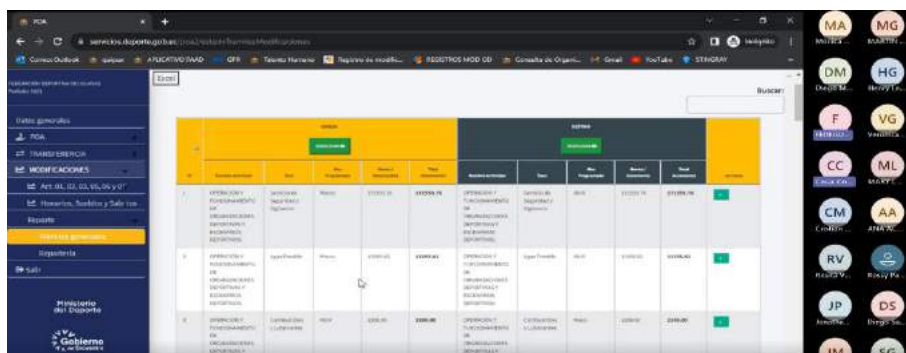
POA
servicios.deporte.gob.ec
Correo Outlook | quipux | APLICATIVO PAAD | GPR | Talento Humano | Registro de modific... | REGISTROS MOD OD | Consulta de Organi... | Gmail | YouTube | STINGRAY
Incógnito

Datos generales
POA
TRANSFERENCIA
MODIFICACIONES
Art. 01, 02, 03, 05, 06 y 07
Honorarios, Sueldos y Salarios
Reporte
Reporte general
Repositorio
Salir

Ministerio del Deporte
Gobierno

Excel
Buscar:

| # | Nombre actividad | Ítem | Mes Programado | Monto Inicial | Total Solicitado | Nombre actividad | Ítem | Mes Programado | Monto Inicial | Total Solicitado | Acciones |
|---|---|---|---|---|---|---|---|---|---|---|---|
| 1 | OPERACIÓN Y FUNCIONAMIENTO DE ORGANIZACIONES DEPORTIVAS Y RECREATIVAS DEPORTIVAS | Servicio de Seguridad y Vigilancia | Marzo | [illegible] | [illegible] | OPERACIÓN Y FUNCIONAMIENTO DE ORGANIZACIONES DEPORTIVAS Y RECREATIVAS DEPORTIVAS | Servicio de Seguridad y Vigilancia | Abril | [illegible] | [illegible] | |
| 2 | OPERACIÓN Y FUNCIONAMIENTO DE ORGANIZACIONES DEPORTIVAS Y RECREATIVAS DEPORTIVAS | Agua Potable | Marzo | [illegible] | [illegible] | OPERACIÓN Y FUNCIONAMIENTO DE ORGANIZACIONES DEPORTIVAS Y RECREATIVAS DEPORTIVAS | Agua Potable | Abril | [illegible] | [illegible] | |
| 3 | OPERACIÓN Y FUNCIONAMIENTO DE ORGANIZACIONES DEPORTIVAS | Combustibles y Lubricantes | Abril | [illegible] | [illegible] | OPERACIÓN Y FUNCIONAMIENTO DE ORGANIZACIONES DEPORTIVAS | Combustibles y Lubricantes | Mayo | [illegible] | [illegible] | |

MA Monica ... | MG MARTIN ... | DM Diego M... | HG Henry Ta... | F | VG Veronica... | CC | ML MARCE... | CM Cristina... | AA ANA A... | RV Rosita V... | RP Rosy Pa... | JP Jonatha... | DS Diego Sa... | JM | SG